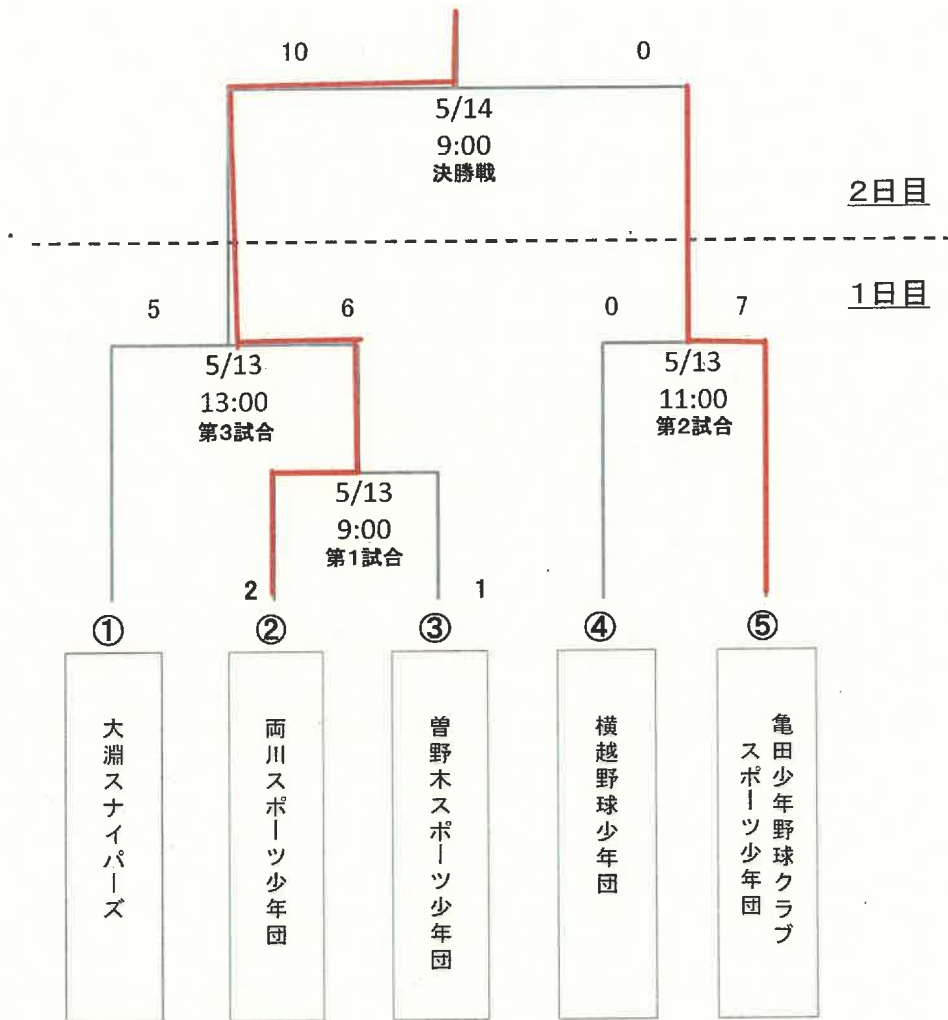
10

0

5/14
9:00
決勝戦

2日目

1日目

5

6

0

7

5/13
13:00
第3試合

5/13
11:00
第2試合

5/13
9:00
第1試合

2

1

①

②

③

④

⑤

大淵スナイパーズ

両川スポーツ少年団

曽野木スポーツ少年団

横越野球少年団

亀田少年野球クラブ
スポーツ少年団